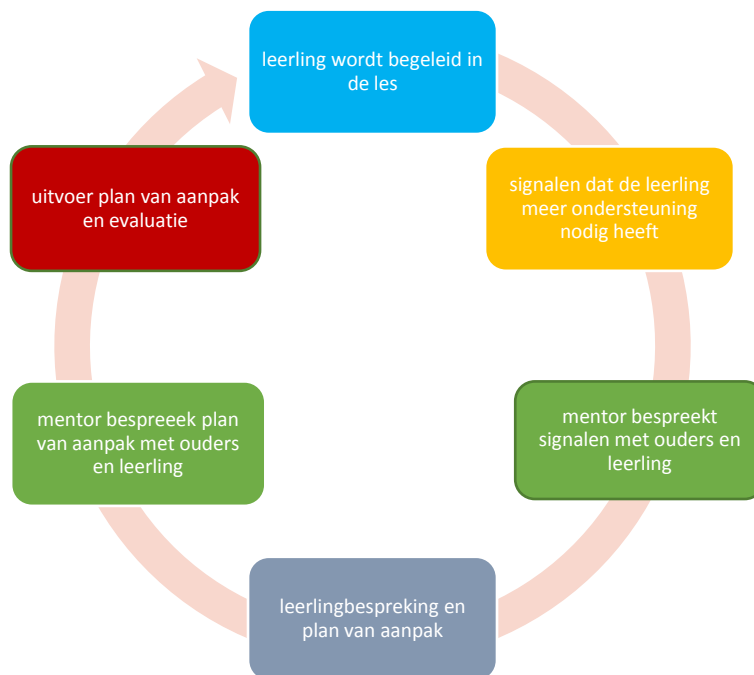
leerling wordt begeleid in de les

signalen dat de leerling meer ondersteuning nodig heeft

mentor bespreekt signalen met ouders en leerling

leerlingbespreking en plan van aanpak

mentor bespreeek plan van aanpak met ouders en leerling

uitvoer plan van aanpak en evaluatie